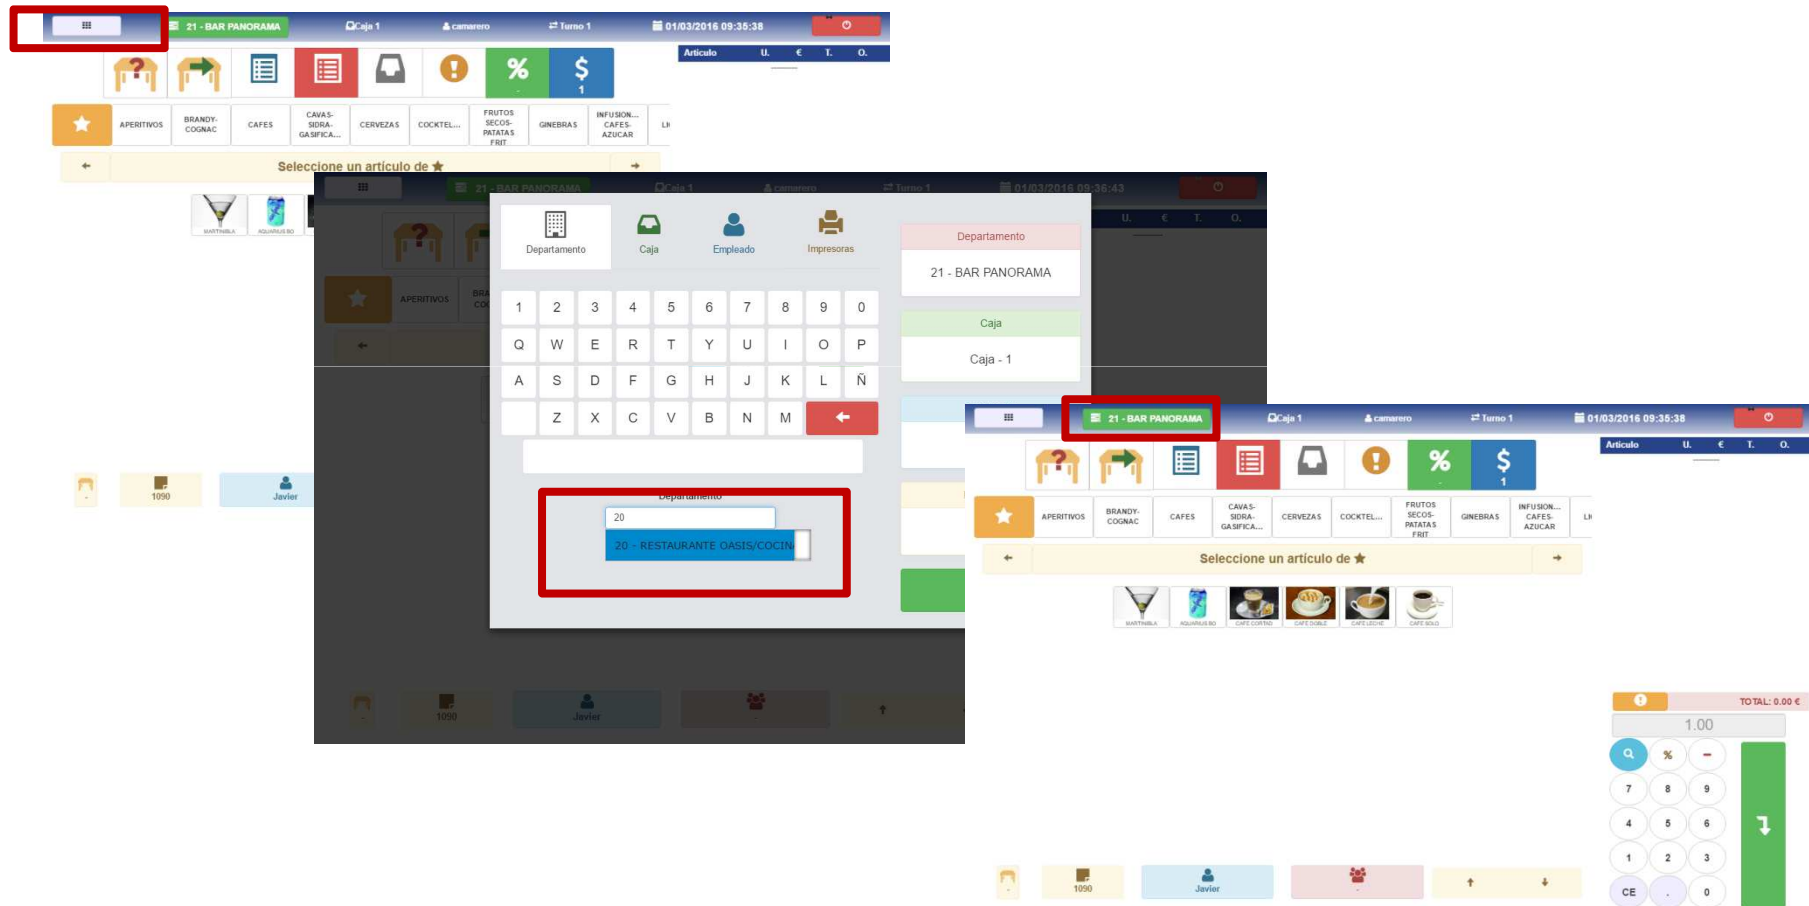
21 - BAR PANORAMA
Caja 1
camarero
Turno 1
01/03/2016 09:35:38

Articulo
U.
€
T.
O.

1

APERITIVOS
BRANDY-COGNAC
CAFES
CAVAS-SIDRA-GASIFICA...
CERVEZAS
COCKTEL...
FRUTOS SECOS-PATATAS FRIT
GINEBRAS
INFUSION... CAFES-AZUCAR
LI

Seleccione un artículo de

MARTINI BLA
AQUARIUS BO

1090
Javier

21 - BAR PANORAMA
Caja 1
camarero
Turno 1
01/03/2016 09:36:43

Departamento
Caja
Empleado
Impresoras

Departamento
21 - BAR PANORAMA
Caja
Caja - 1

| 1 | 2 | 3 | 4 | 5 | 6 | 7 | 8 | 9 | 0 |
|---|---|---|---|---|---|---|---|---|---|
| Q | W | E | R | T | Y | U | I | O | P |
| A | S | D | F | G | H | J | K | L | Ñ |
|  | Z | X | C | V | B | N | M | ← |  |

Departamento
20
20 - RESTAURANTE OASIS/COCIN

APERITIVOS
1090
Javier

21 - BAR PANORAMA
Caja 1
camarero
Turno 1
01/03/2016 09:35:38

Articulo
U.
€
T.
O.

1

APERITIVOS
BRANDY-COGNAC
CAFES
CAVAS-SIDRA-GASIFICA...
CERVEZAS
COCKTEL...
FRUTOS SECOS-PATATAS FRIT
GINEBRAS
INFUSION... CAFES-AZUCAR
LI

Seleccione un artículo de

MARTINI BLA
AQUARIUS BO
CAFE CORTADO
CAFE DOBLE
CAFE LECHE
CAFE SOLO

TOTAL: 0.00 €
1.00
%
7 8 9
4 5 6
1 2 3
CE . 0

1090
Javier